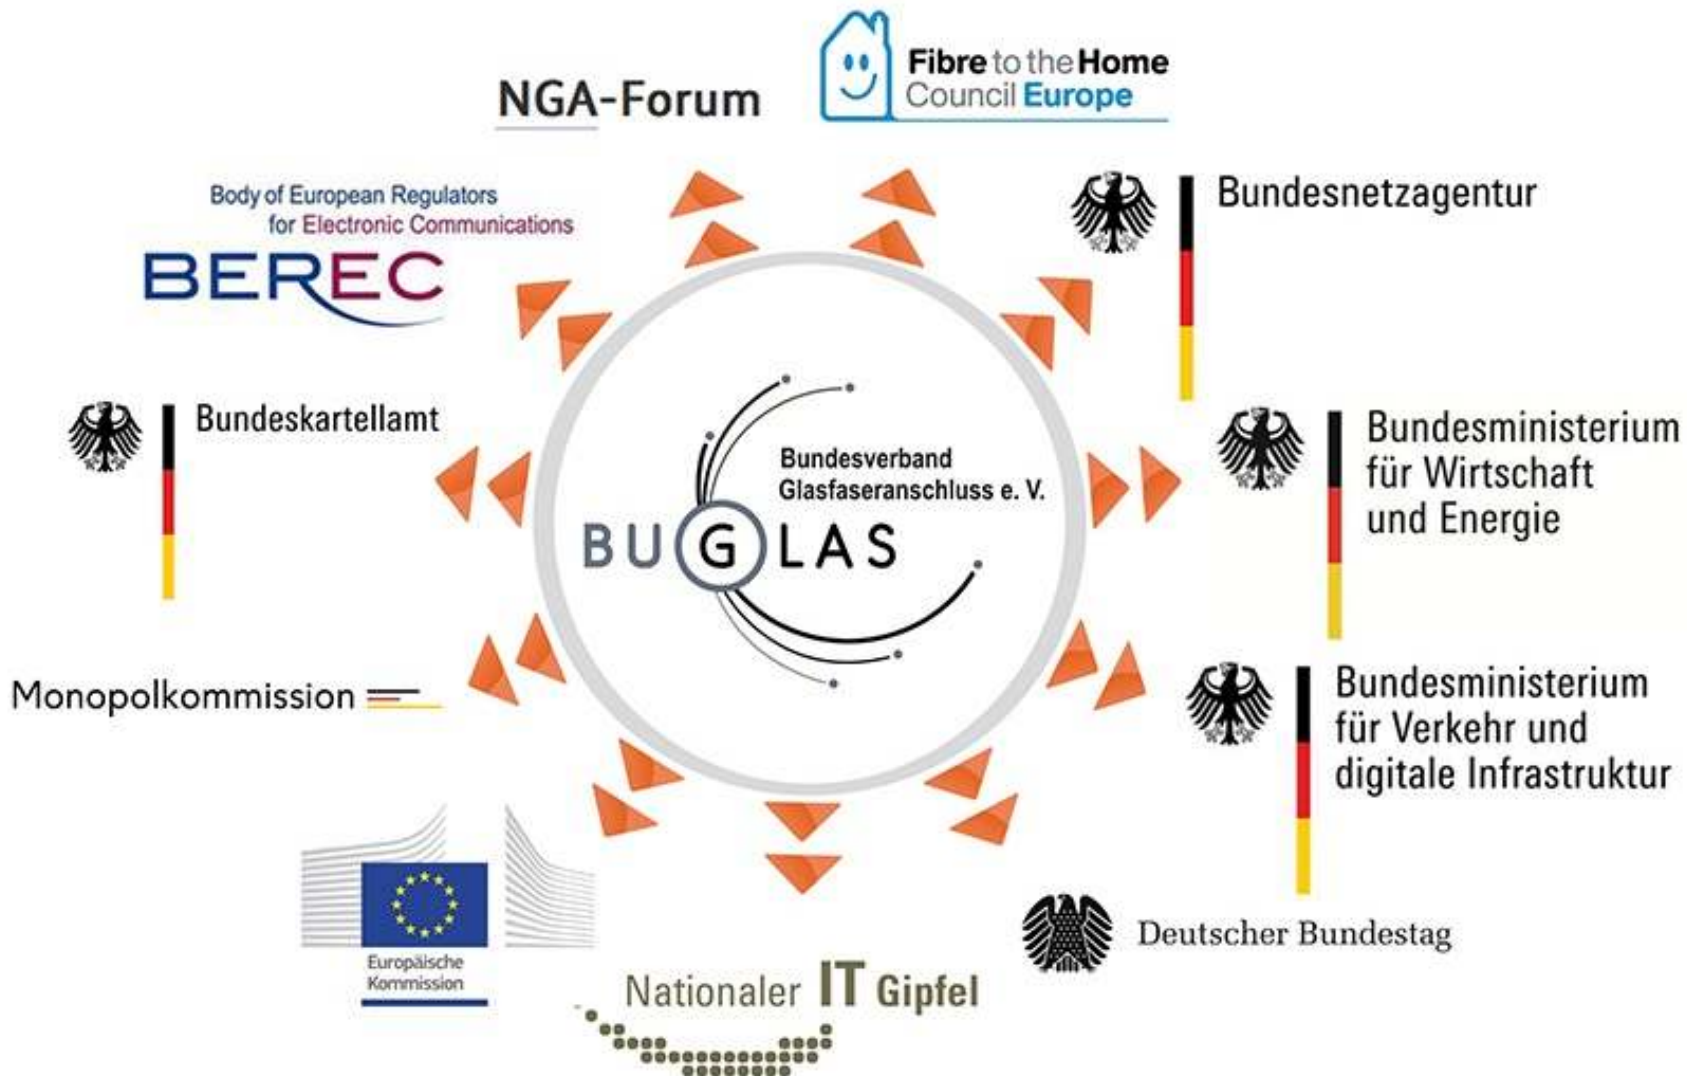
NGA-Forum

Fibre to the Home Council Europe

Body of European Regulators for Electronic Communications
BEREC

Bundesnetzagentur

Bundeskartellamt

Bundesverband Glasfaseranschluss e. V.
BUGLAS

Bundesministerium für Wirtschaft und Energie

Monopolkommission

Bundesministerium für Verkehr und digitale Infrastruktur

Europäische Kommission

Deutscher Bundestag

Nationaler IT Gipfel